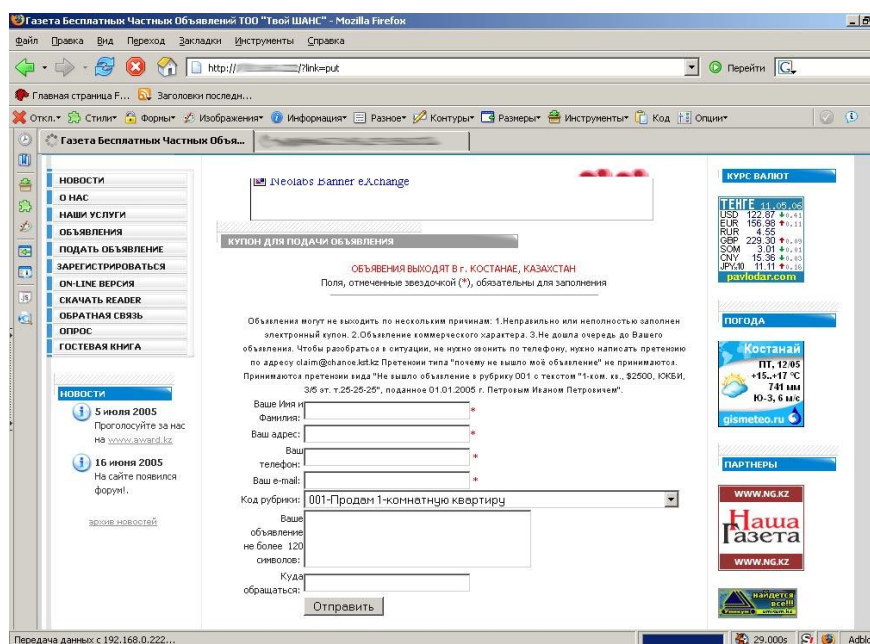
Газета Бесплатных Частных Объявлений ТОО "Твой ШАНС" - Mozilla Firefox

Файл Правка Вид Переход Закладки Инструменты Справка

http:// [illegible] /?link=put

Перейти

Главная страница F... Заголовки последн...

Откл. Стили Формы Изображения Информация Разное Контуры Размеры Инструменты Код Опции

Газета Бесплатных Частных Объя...

НОВОСТИ
О НАС
НАШИ УСЛУГИ
ОБЪЯВЛЕНИЯ
ПОДАТЬ ОБЪЯВЛЕНИЕ
ЗАРЕГИСТРИРОВАТЬСЯ
ON-LINE ВЕРСИЯ
СКАЧАТЬ READER
ОБРАТНАЯ СВЯЗЬ
ОПРОС
ГОСТЕВАЯ КНИГА

НОВОСТИ
5 июля 2005
Проголосуйте за нас на www.award.kz
16 июня 2005
На сайте появился форум!.
архив новостей

Neolabs Banner eXchange

КУПОН ДЛЯ ПОДАЧИ ОБЪЯВЛЕНИЯ

ОБЪЯВЛЕНИЯ ВЫХОДЯТ В г. КОСТАНАЕ, КАЗАХСТАН
Поля, отмеченные звездочкой (*), обязательны для заполнения

Объявления могут не выходить по нескольким причинам: 1.Неправильно или неполностью заполнен электронный купон. 2.Объявление коммерческого характера. 3.Не дошла очередь до Вашего объявления. Чтобы разобраться в ситуации, не нужно звонить по телефону, нужно написать претензию по адресу claim@chance.kst.kz Претензии типа "почему не вышло моё объявление" не принимаются. Принимаются претензии вида "Не вышло объявление в рубрику 001 с текстом "1-ком. кв., $2500, ЮКБИ, 3/5 эт. т.25-25-25", поданное 01.01.2005 г. Петровым Иваном Петровичем".

Ваше Имя и Фамилия: *
Ваш адрес: *
Ваш телефон: *
Ваш e-mail: *
Код рубрики: 001-Продам 1-комнатную квартиру
Ваше объявление не более 120 символов:
Куда обращаться:
Отправить

КУРС ВАЛЮТ
ТЕНГЕ 11.05.06
USD 122.87 0.41
EUR 156.98 0.11
RUR 4.55
GBP 229.30 0.80
SOM 3.01 0.01
CNY 15.36 0.03
JPY:10 11.11 0.16
pavlodar.com

ПОГОДА
Костанай
пт, 12.05
+15..+17 °C
741 мм
Ю-З, 6 м/с
gismeteo.ru

ПАРТНЕРЫ
WWW.NG.KZ
Наша Газета
WWW.NG.KZ

найдется всё!!

Передача данных с 192.168.0.222...
29.000s
Adbl